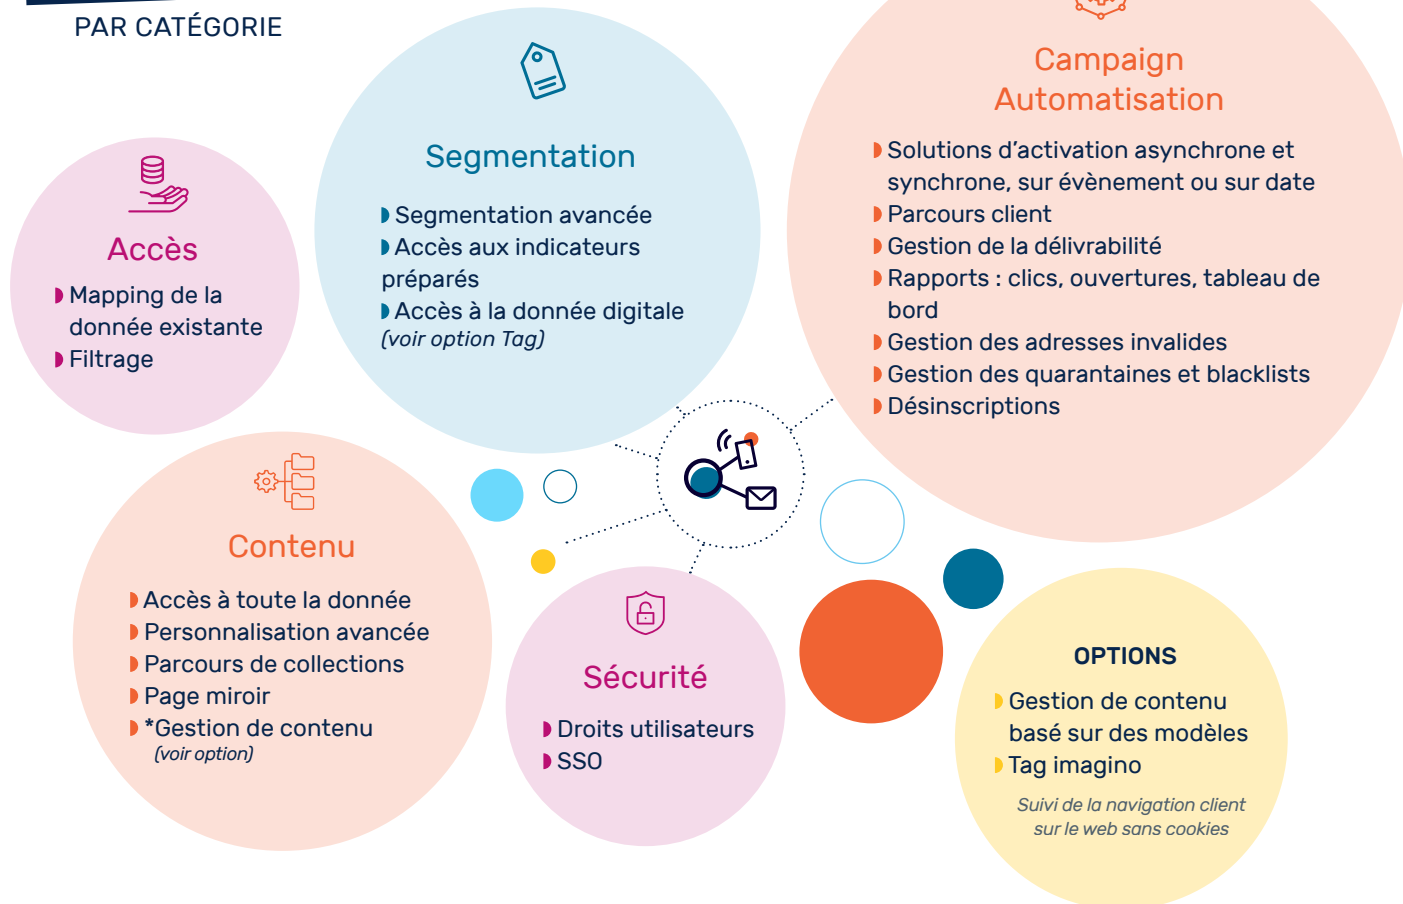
PAR CATÉGORIE

Segmentation

Segmentation avancée
Accès aux indicateurs préparés
Accès à la donnée digitale *(voir option Tag)*

Campaign Automatisation

Solutions d'activation asynchrone et synchrone, sur évènement ou sur date
Parcours client
Gestion de la délivrabilité
Rapports : clics, ouvertures, tableau de bord
Gestion des adresses invalides
Gestion des quarantaines et blacklists
Désinscriptions

Accès

Mapping de la donnée existante
Filtrage

Contenu

Accès à toute la donnée
Personnalisation avancée
Parcours de collections
Page miroir
*Gestion de contenu *(voir option)*

Sécurité

Droits utilisateurs
SSO

OPTIONS

Gestion de contenu basé sur des modèles
Tag imagino
*Suivi de la navigation client sur le web sans cookies*